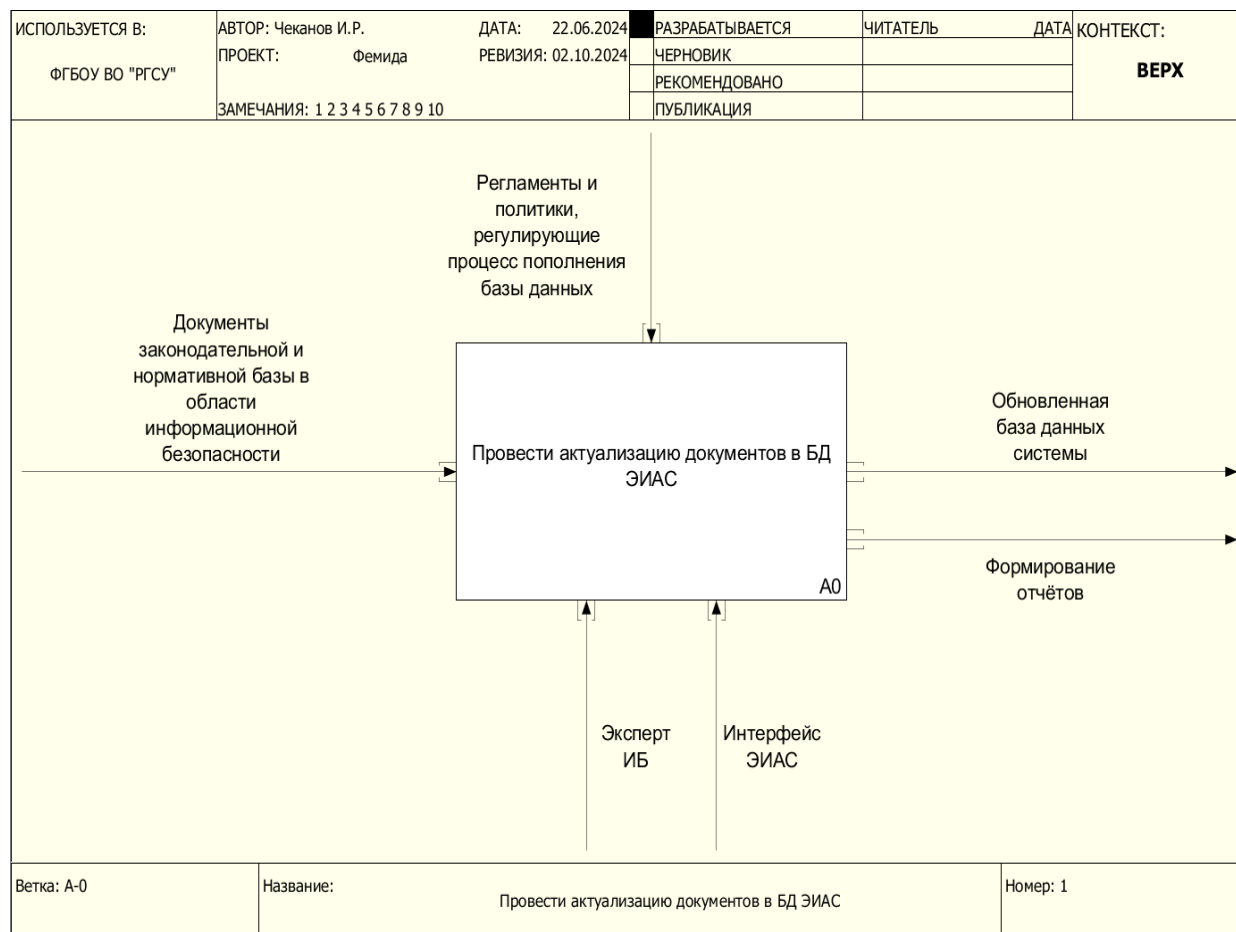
ИСПОЛЬЗУЕТСЯ В:

ФГБОУ ВО "РГСУ"

АВТОР: Чеканов И.Р.
ПРОЕКТ: Фемида

ДАТА: 22.06.2024
РЕВИЗИЯ: 02.10.2024

ЗАМЕЧАНИЯ: 1 2 3 4 5 6 7 8 9 10

| | |
|---|---|
| РАЗРАБАТЫВАЕТСЯ | |
| ЧЕРНОВИК | |
| РЕКОМЕНДОВАНО | |
| ПУБЛИКАЦИЯ | |

ЧИТАТЕЛЬ

ДАТА

КОНТЕКСТ:

ВЕРХ

Регламенты и политики, регулирующие процесс пополнения базы данных

Документы законодательной и нормативной базы в области информационной безопасности

Провести актуализацию документов в БД ЭИАС

A0

Обновленная база данных системы

Формирование отчётов

Эксперт ИБ

Интерфейс ЭИАС

Ветка: A-0

Название:

Провести актуализацию документов в БД ЭИАС

Номер: 1